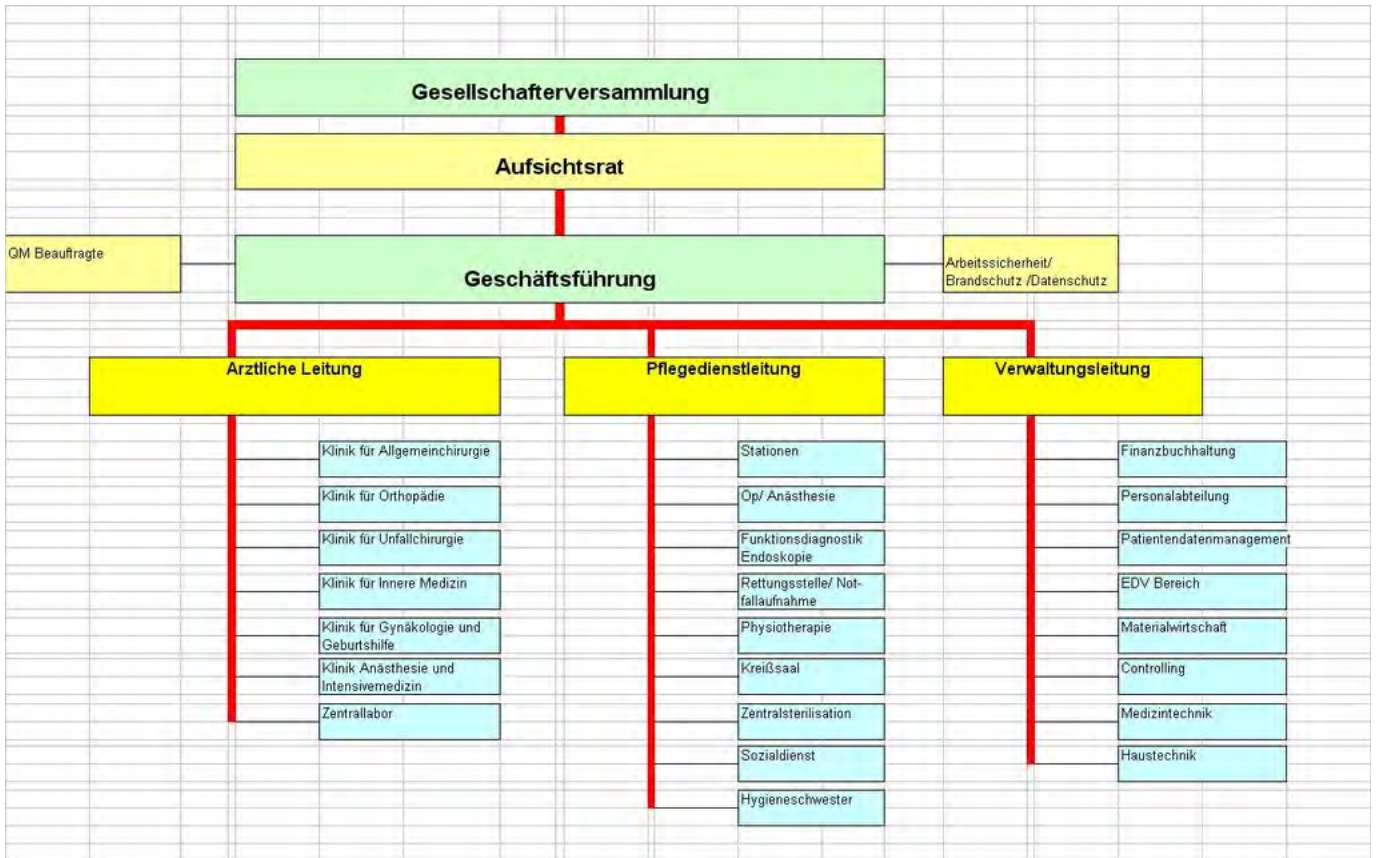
Gesellschafterversammlung

Aufsichtsrat

QM Beauftragte

Geschäftsführung

Arbeitssicherheit/ Brandschutz /Datenschutz

Arztliche Leitung

Klinik für Allgemeinchirurgie

Klinik für Orthopädie

Klinik für Unfallchirurgie

Klinik für Innere Medizin

Klinik für Gynäkologie und Geburtshilfe

Klinik Anästhesie und Intensivemedizin

Zentrallabor

Pflegedienstleitung

Stationen

Op/ Anästhesie

Funktionsdiagnostik Endoskopie

Rettungsstelle/ Notfallaufnahme

Physiotherapie

Kreißsaal

Zentralsterilisation

Sozialdienst

Hygieneschwester

Verwaltungsleitung

Finanzbuchhaltung

Personalabteilung

Patientendatenmanagement

EDV Bereich

Materialwirtschaft

Controlling

Medizintechnik

Haustechnik